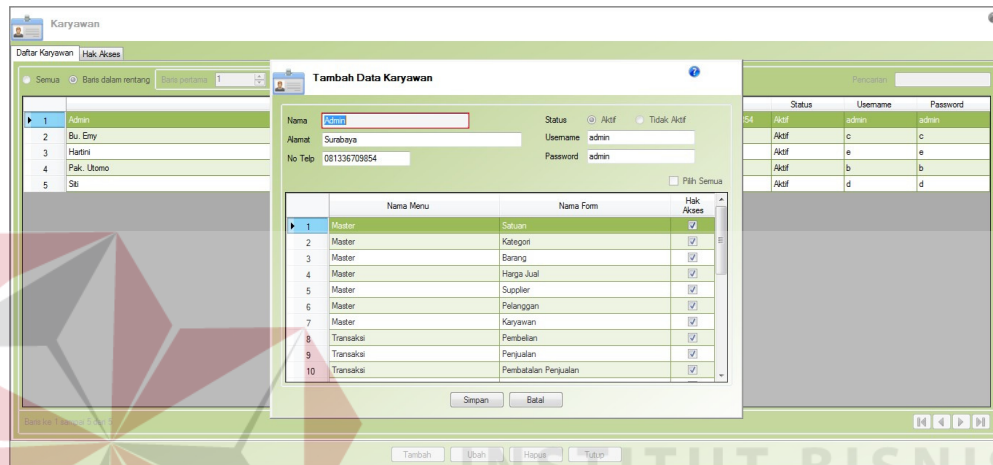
Karyawan

Daftar Karyawan | Hak Akses

Semua | Baris dalam rentang | Baris pertama 1

Pencarian

| | | Status | Username | Password |
|---|---|---|---|---|
| 1 | Admin | Aktif | admin | admin |
| 2 | Bu. Emy | Aktif | c | c |
| 3 | Hartini | Aktif | e | e |
| 4 | Pak. Utomo | Aktif | b | b |
| 5 | Siti | Aktif | d | d |

Tambah Data Karyawan

Nama Admin
Alamat Surabaya
No Telp 081336709854

Status Aktif Tidak Aktif
Username admin
Password admin

Pilih Semua

| | Nama Menu | Nama Form | Hak Akses |
|---|---|---|---|
| 1 | Master | Satuan | ✓ |
| 2 | Master | Kategori | ✓ |
| 3 | Master | Barang | ✓ |
| 4 | Master | Harga Jual | ✓ |
| 5 | Master | Supplier | ✓ |
| 6 | Master | Pelanggan | ✓ |
| 7 | Master | Karyawan | ✓ |
| 8 | Transaksi | Pembelian | ✓ |
| 9 | Transaksi | Penjualan | ✓ |
| 10 | Transaksi | Pembatalan Penjualan | ✓ |

Simpan Batal

Baris ke 1 dari 5 baris

Tambah Ubah Hapus Tutup

INSTITUT BISNIS